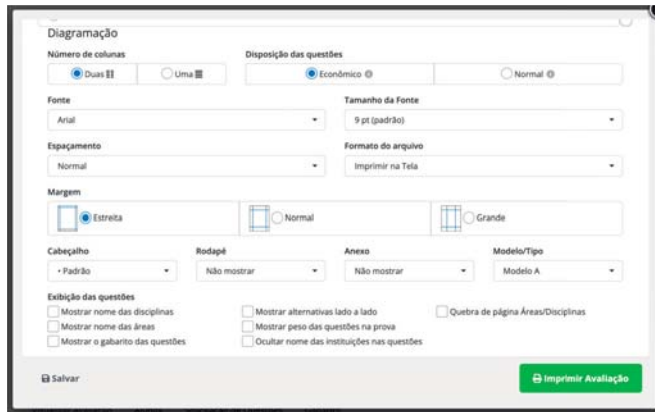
Diagramação

Número de colunas
Duas
Uma

Disposição das questões
Econômico
Normal

Fonte
Arial

Tamanho da Fonte
9 pt (padrão)

Espaçamento
Normal

Formato do arquivo
Imprimir na Tela

Margem
Estreita
Normal
Grande

Cabeçalho
• Padrão

Rodapé
Não mostrar

Anexo
Não mostrar

Modelo/Tipo
Modelo A

Exibição das questões
Mostrar nome das disciplinas
Mostrar nome das áreas
Mostrar o gabarito das questões
Mostrar alternativas lado a lado
Mostrar peso das questões na prova
Ocultar nome das instituições nas questões
Quebra de página Áreas/Disciplinas

Salvar

Imprimir Avaliação